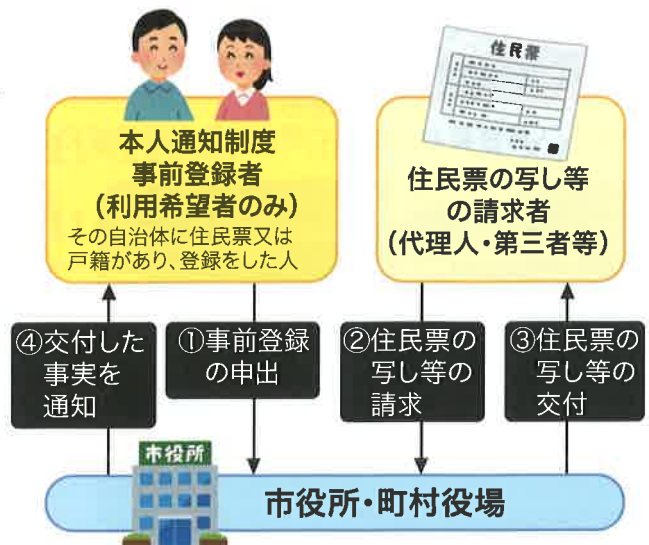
住民票

本人通知制度
事前登録者
（利用希望者のみ）
その自治体に住民票又は戸籍があり、登録をした人

住民票の写し等
の請求者
（代理人・第三者等）

④交付した事実を通知

①事前登録の申出

②住民票の写し等の請求

③住民票の写し等の交付

市役所

市役所・町村役場